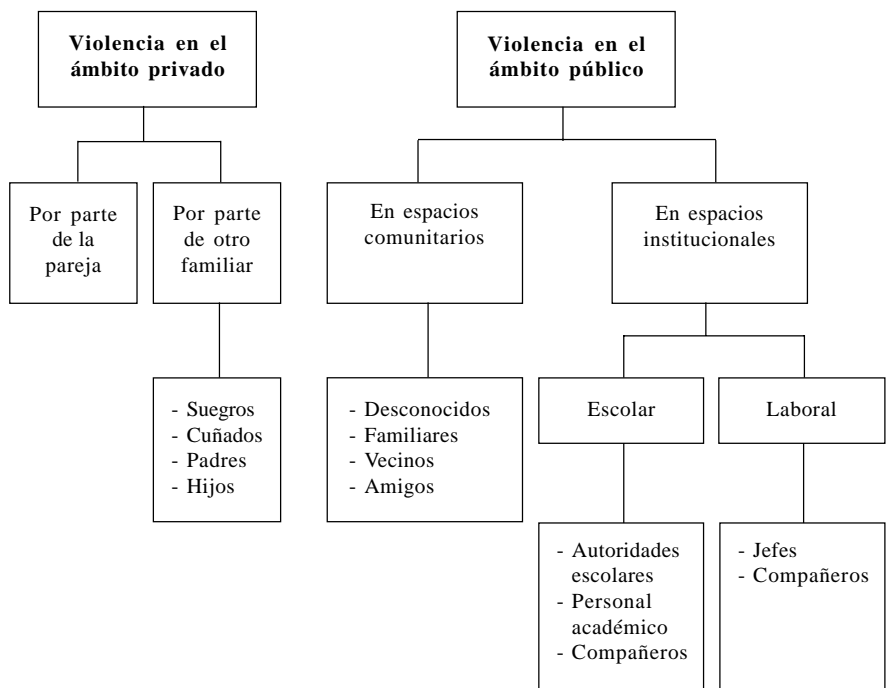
**Violencia en el ámbito privado**

Por parte de la pareja

Por parte de otro familiar

- Suegros
- Cuñados
- Padres
- Hijos

**Violencia en el ámbito público**

En espacios comunitarios

- Desconocidos
- Familiares
- Vecinos
- Amigos

En espacios institucionales

Escolar

- Autoridades escolares
- Personal académico
- Compañeros

Laboral

- Jefes
- Compañeros